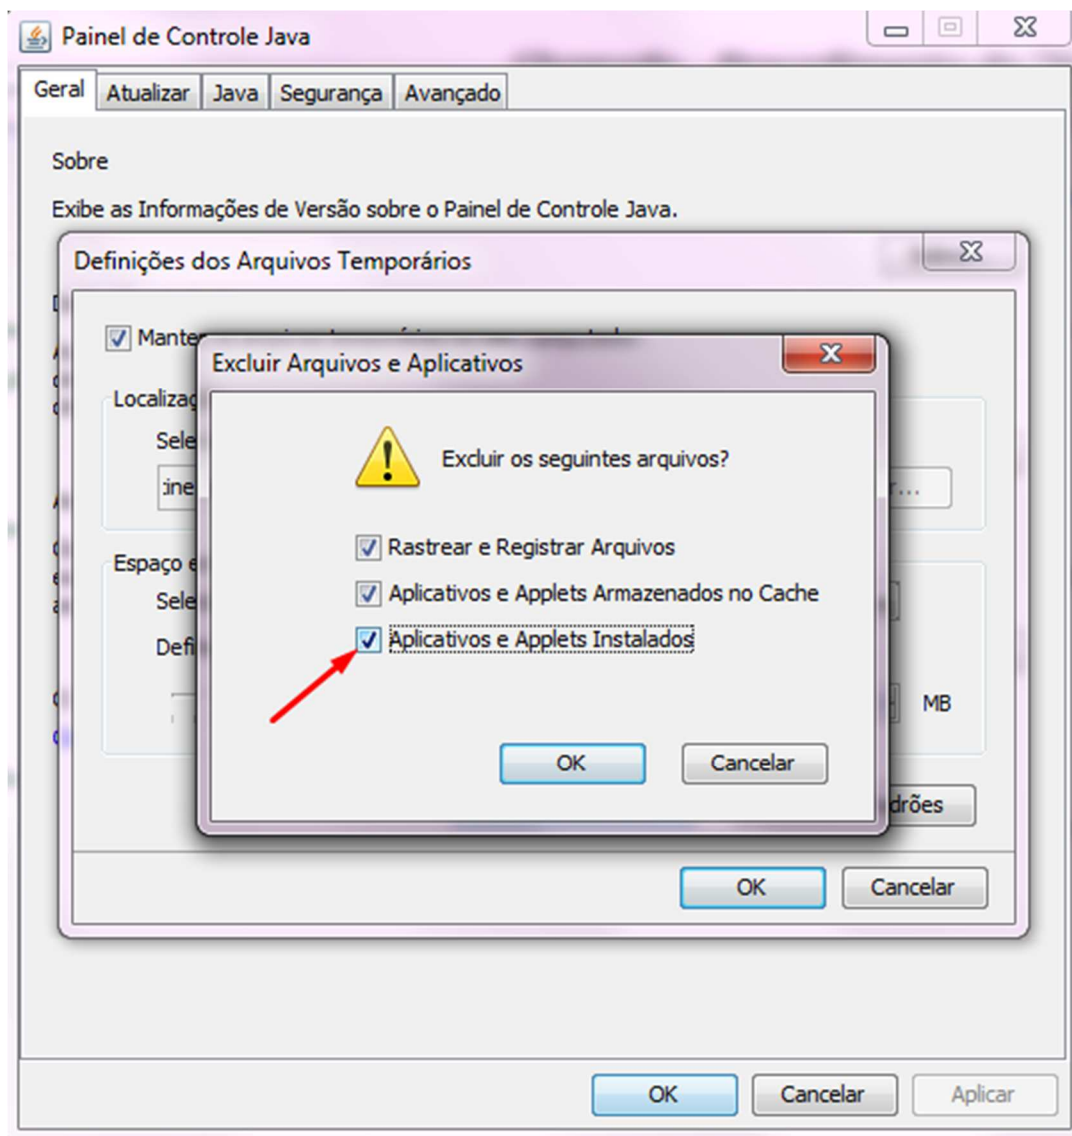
Painel de Controle Java

Geral | Atualizar | Java | Segurança | Avançado

Sobre

Exibe as Informações de Versão sobre o Painel de Controle Java.

Definições dos Arquivos Temporários

Mante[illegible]

Localiza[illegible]

Sele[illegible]

:ine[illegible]

r...

Espaço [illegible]

Sele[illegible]

Defi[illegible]

MB

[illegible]drões

OK
Cancelar

Excluir Arquivos e Aplicativos

Excluir os seguintes arquivos?

Rastrear e Registrar Arquivos

Aplicativos e Applets Armazenados no Cache

Aplicativos e Applets Instalados

OK
Cancelar

OK
Cancelar
Aplicar